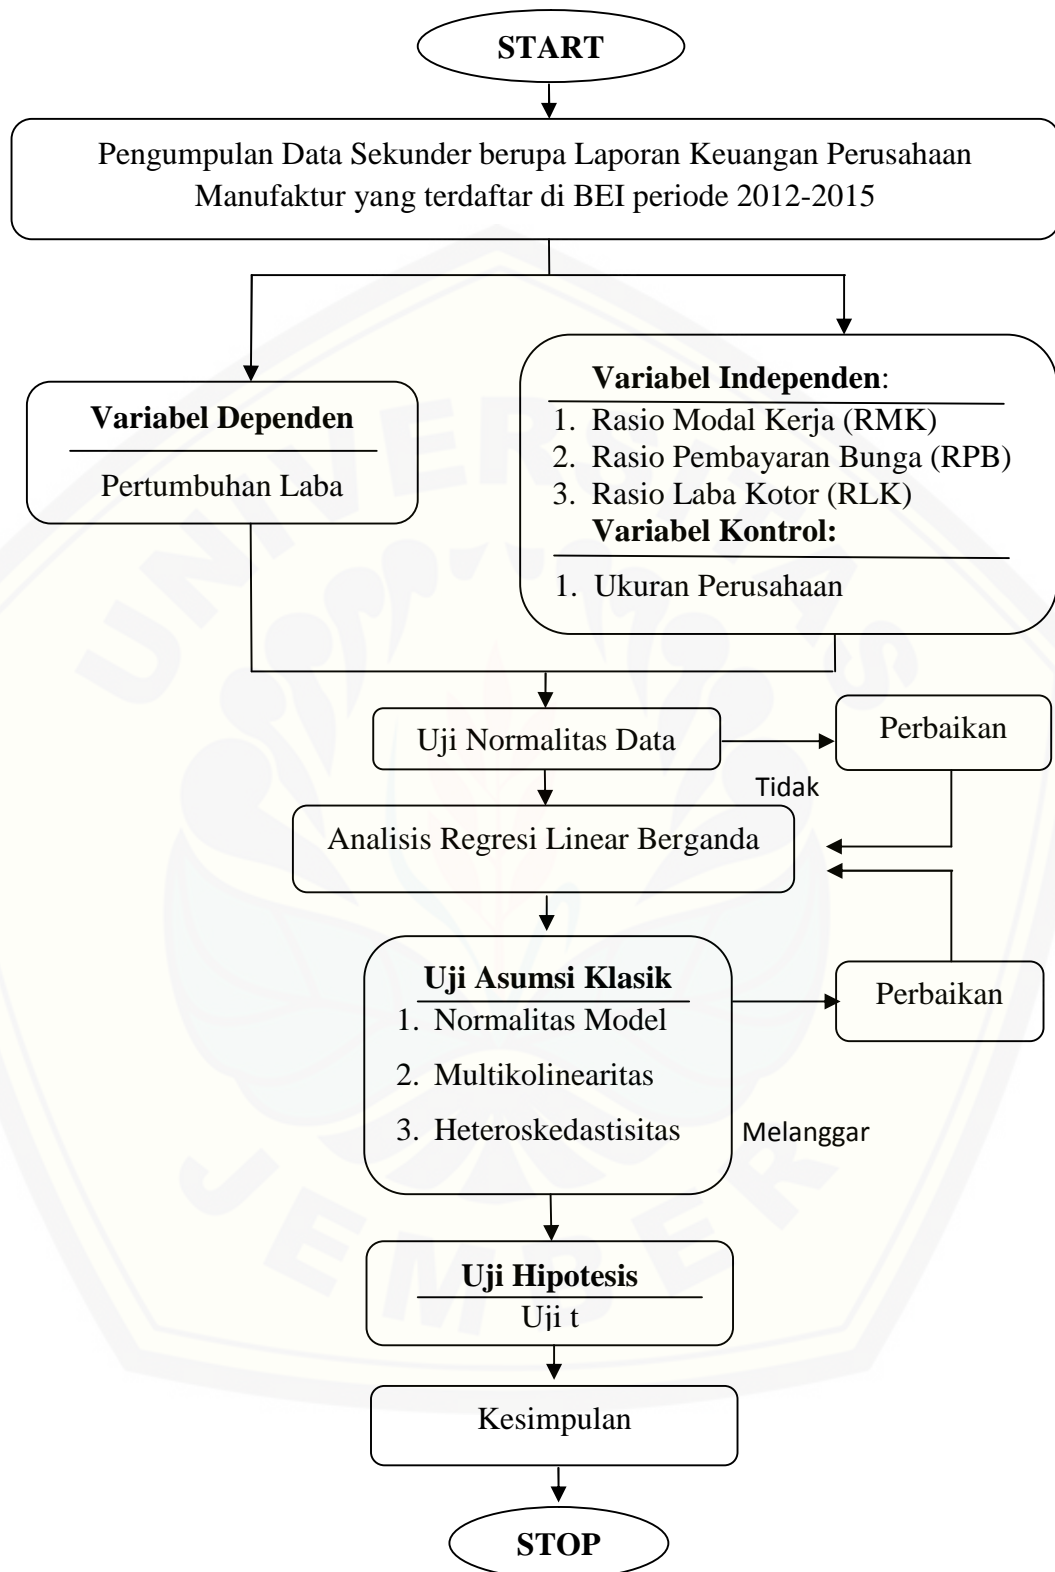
START

Pengumpulan Data Sekunder berupa Laporan Keuangan Perusahaan Manufaktur yang terdaftar di BEI periode 2012-2015

Variabel Dependen

Pertumbuhan Laba

Variabel Independen:

1. Rasio Modal Kerja (RMK)
2. Rasio Pembayaran Bunga (RPB)
3. Rasio Laba Kotor (RLK)

Variabel Kontrol:

1. Ukuran Perusahaan

Uji Normalitas Data

Perbaikan

Tidak

Analisis Regresi Linear Berganda

Uji Asumsi Klasik

1. Normalitas Model
2. Multikolinearitas
3. Heteroskedastisitas

Perbaikan

Melanggar

Uji Hipotesis

Uji t

Kesimpulan

STOP